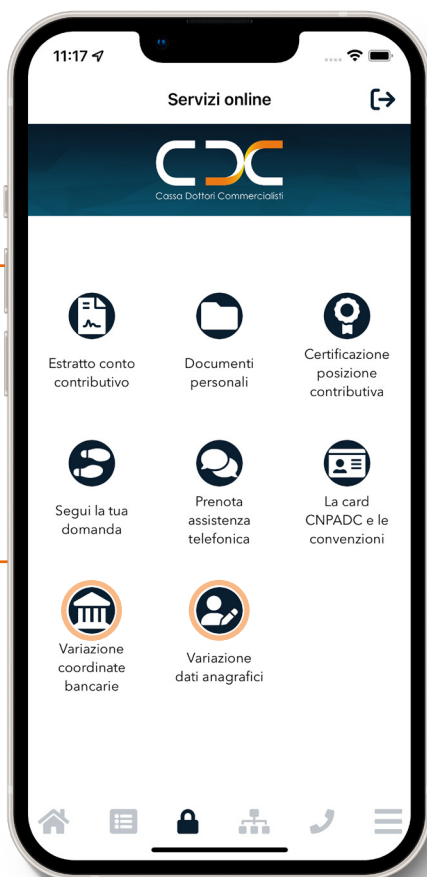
11:17

Servizi online

CDC
Cassa Dottori Commercialisti

Estratto conto contributivo

Documenti personali

Certificazione posizione contributiva

Segui la tua domanda

Prenota assistenza telefonica

La card CNPADC e le convenzioni

Variazione coordinate bancarie

Variazione dati anagrafici